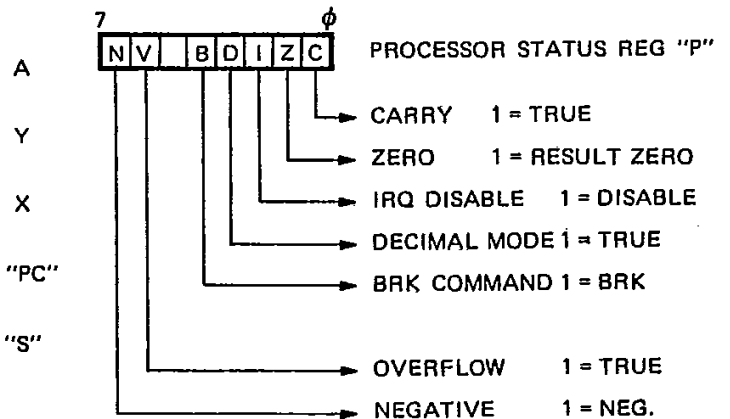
7 $\phi$

| N | V | | B | D | I | Z | C |
|---|---|---|---|---|---|---|---|

PROCESSOR STATUS REG "P"

A

Y

X

"PC"

"S"

CARRY 1 = TRUE

ZERO 1 = RESULT ZERO

IRQ DISABLE 1 = DISABLE

DECIMAL MODE 1 = TRUE

BRK COMMAND 1 = BRK

OVERFLOW 1 = TRUE

NEGATIVE 1 = NEG.